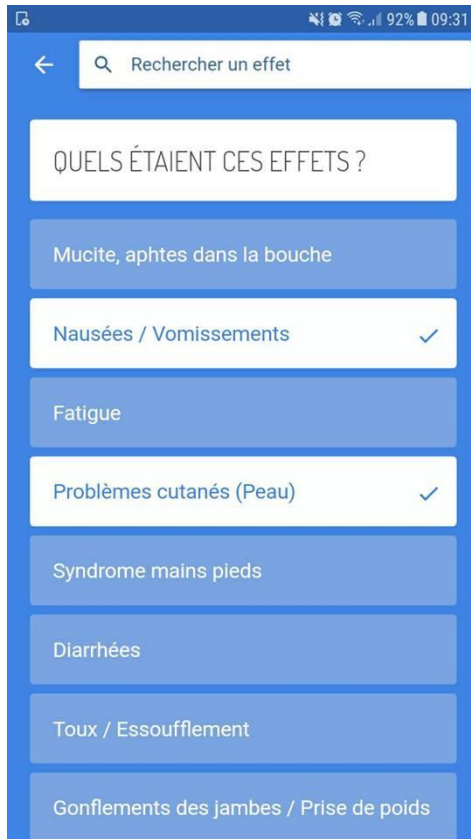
92% 09:31

Rechercher un effet

QUELS ÉTAIENT CES EFFETS ?

Mucite, aphtes dans la bouche

Nausées / Vomissements ✓

Fatigue

Problèmes cutanés (Peau) ✓

Syndrome mains pieds

Diarrhées

Toux / Essoufflement

Gonflements des jambes / Prise de poids